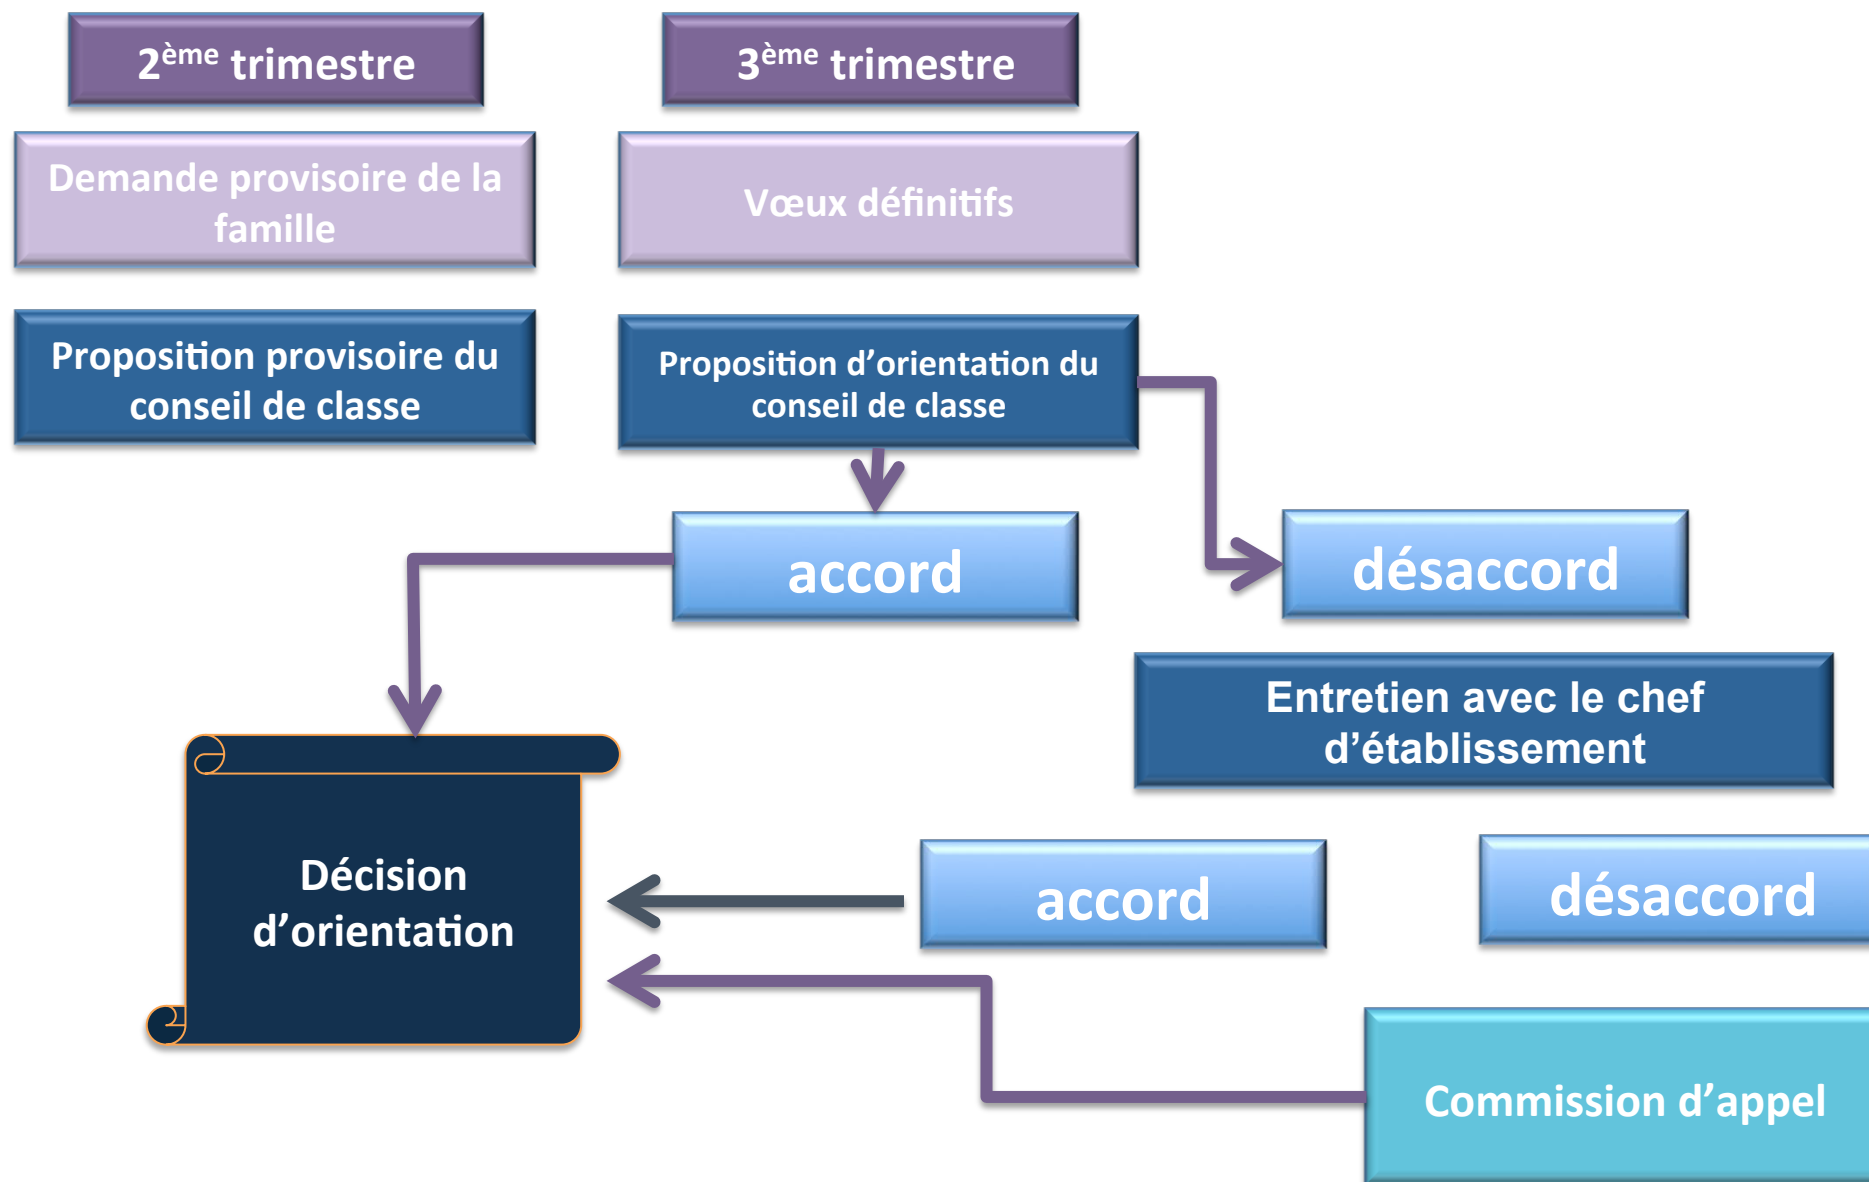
2$^{ème}$ trimestre

3$^{ème}$ trimestre

Demande provisoire de la famille

Vœux définitifs

Proposition provisoire du conseil de classe

Proposition d’orientation du conseil de classe

accord

désaccord

Entretien avec le chef d’établissement

Décision d’orientation

accord

désaccord

Commission d’appel